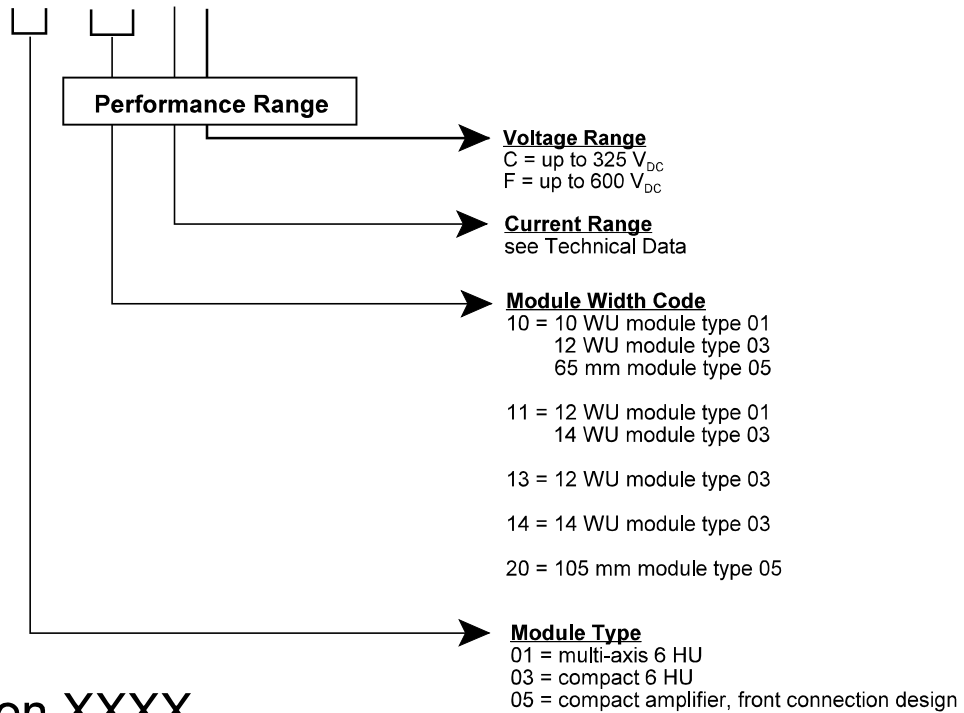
Performance Range

Voltage Range
C = up to 325 $V_{DC}$
F = up to 600 $V_{DC}$

Current Range
see Technical Data

Module Width Code
10 = 10 WU module type 01
12 WU module type 03
65 mm module type 05

11 = 12 WU module type 01
14 WU module type 03

13 = 12 WU module type 03

14 = 14 WU module type 03

20 = 105 mm module type 05

Module Type
01 = multi-axis 6 HU
03 = compact 6 HU
05 = compact amplifier, front connection design

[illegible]on XXXX